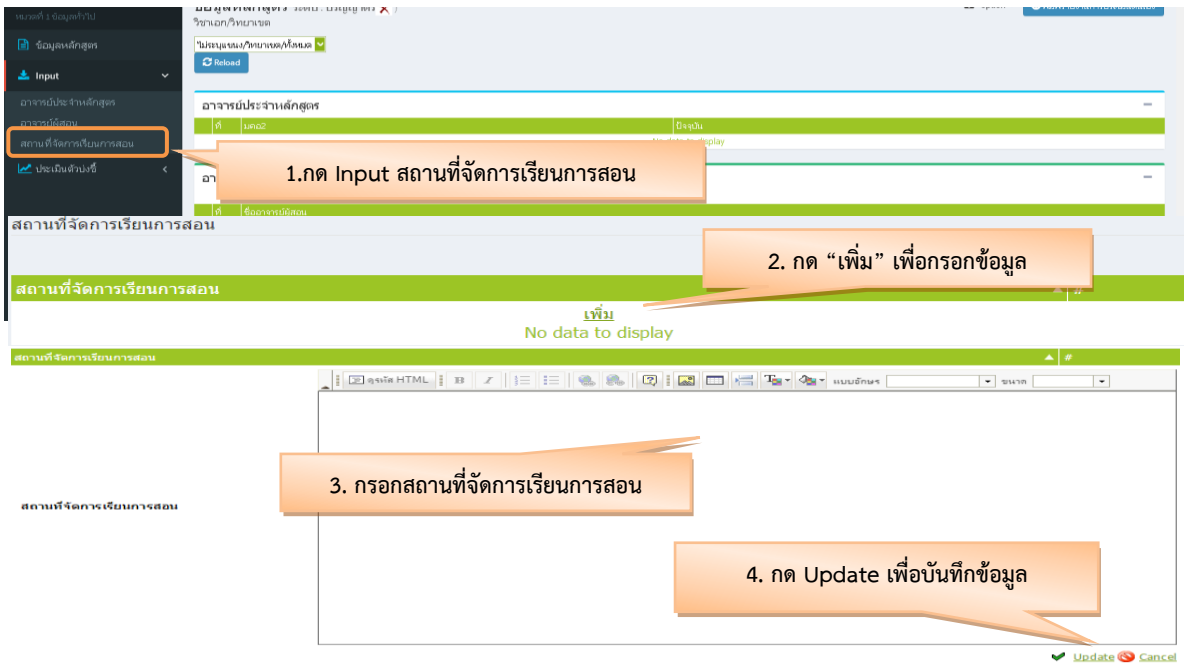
หมวดที่ 1 ข้อมูลทั่วไป

ข้อมูลหลักสูตร

Input

อาจารย์ประจำหลักสูตร

อาจารย์ผู้สอน

สถานที่จัดการเรียนการสอน

ประเมินตัวบ่งชี้

ข้อมูลหลักสูตร ระดับ: ปริญญาตรี

วิชาเอก/วิทยาเขต

ไม่ระบุแขนง/วิทยาเขต/ทั้งหมด

Reload

อาจารย์ประจำหลักสูตร

ที่ | มคอ2 | ปัจจุบัน

No data to display

1.กด Input สถานที่จัดการเรียนการสอน

อา

ที่ | ชื่ออาจารย์ผู้สอน

สถานที่จัดการเรียนการสอน

2. กด “เพิ่ม” เพื่อกรอกข้อมูล

สถานที่จัดการเรียนการสอน

เพิ่ม

No data to display

สถานที่จัดการเรียนการสอน | #

รหัส HTML | แบบอักษร | ขนาด

3. กรอกสถานที่จัดการเรียนการสอน

สถานที่จัดการเรียนการสอน

4. กด Update เพื่อบันทึกข้อมูล

Update Cancel